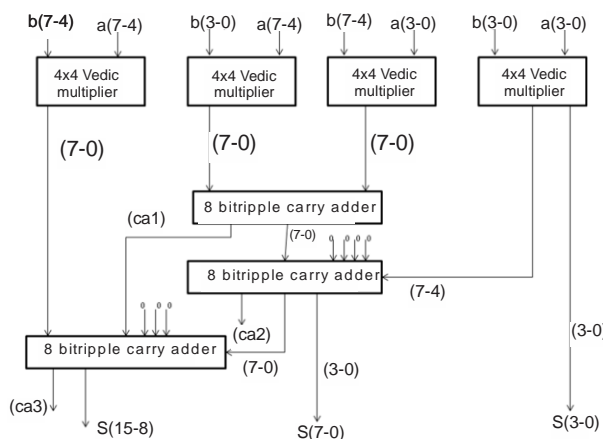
b(7-4) a(7-4)
4x4 Vedic multiplier

b(3-0) a(7-4)
4x4 Vedic multiplier

b(7-4) a(3-0)
4x4 Vedic multiplier

b(3-0) a(3-0)
4x4 Vedic multiplier

(7-0)
(7-0)
(7-0)

(ca1)
8 bitripple carry adder
(7-0)
0 0 0 0
8 bitripple carry adder
(7-4)

0 0 0 0
(ca2)
8 bitripple carry adder
(7-0)
(3-0)
(3-0)

(ca3)
S(15-8)
S(7-0)
S(3-0)